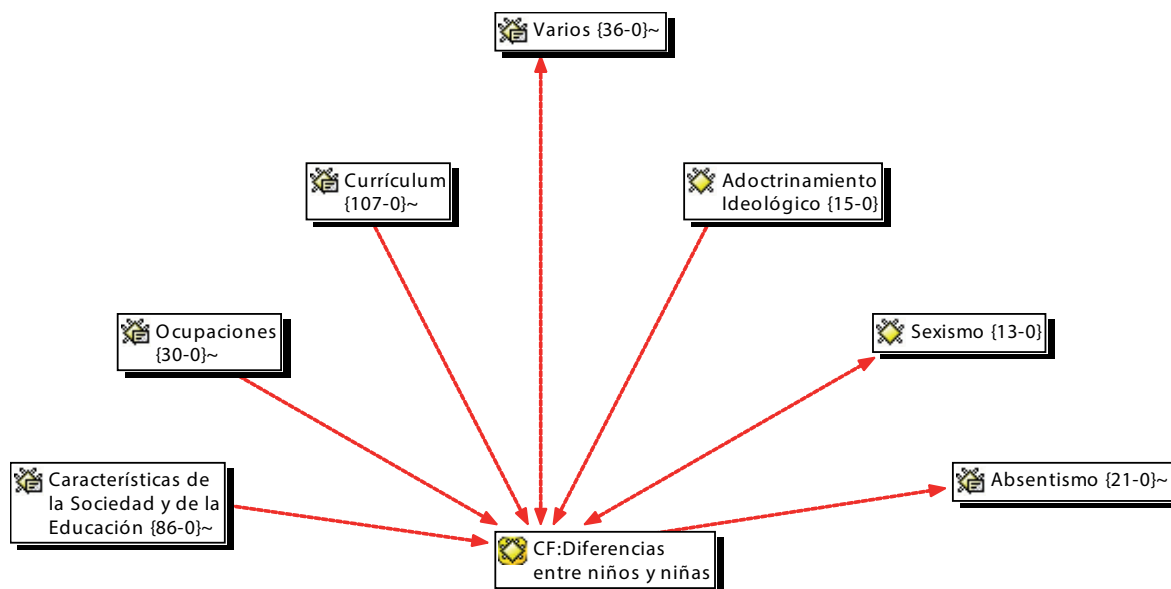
Varios {36-0}~

Currículum {107-0}~

Adoctrinamiento Ideológico {15-0}

Ocupaciones {30-0}~

Sexismo {13-0}

Características de la Sociedad y de la Educación {86-0}~

Absentismo {21-0}~

CF:Diferencias entre niños y niñas